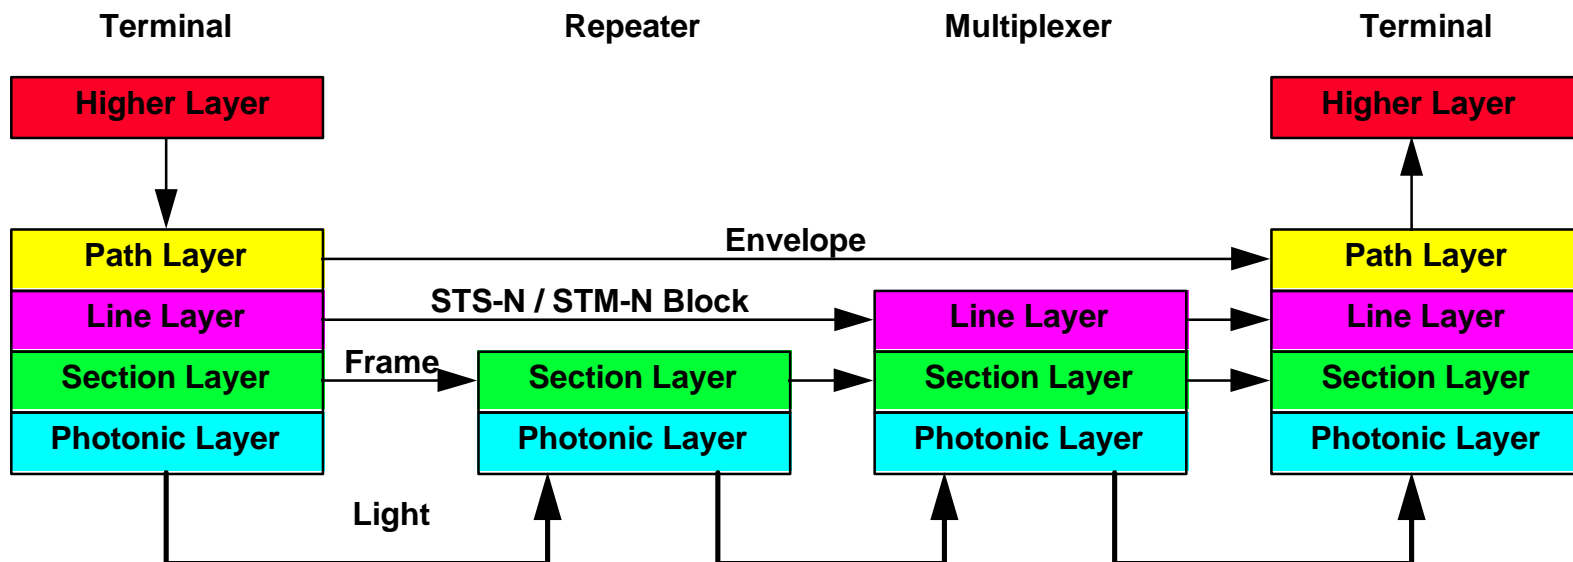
Terminal

Repeater

Multiplexer

Terminal

Higher Layer

Higher Layer

Path Layer

Envelope

Path Layer

Line Layer

STS-N / STM-N Block

Line Layer

Line Layer

Section Layer

Frame

Section Layer

Section Layer

Section Layer

Photonic Layer

Photonic Layer

Photonic Layer

Photonic Layer

Light